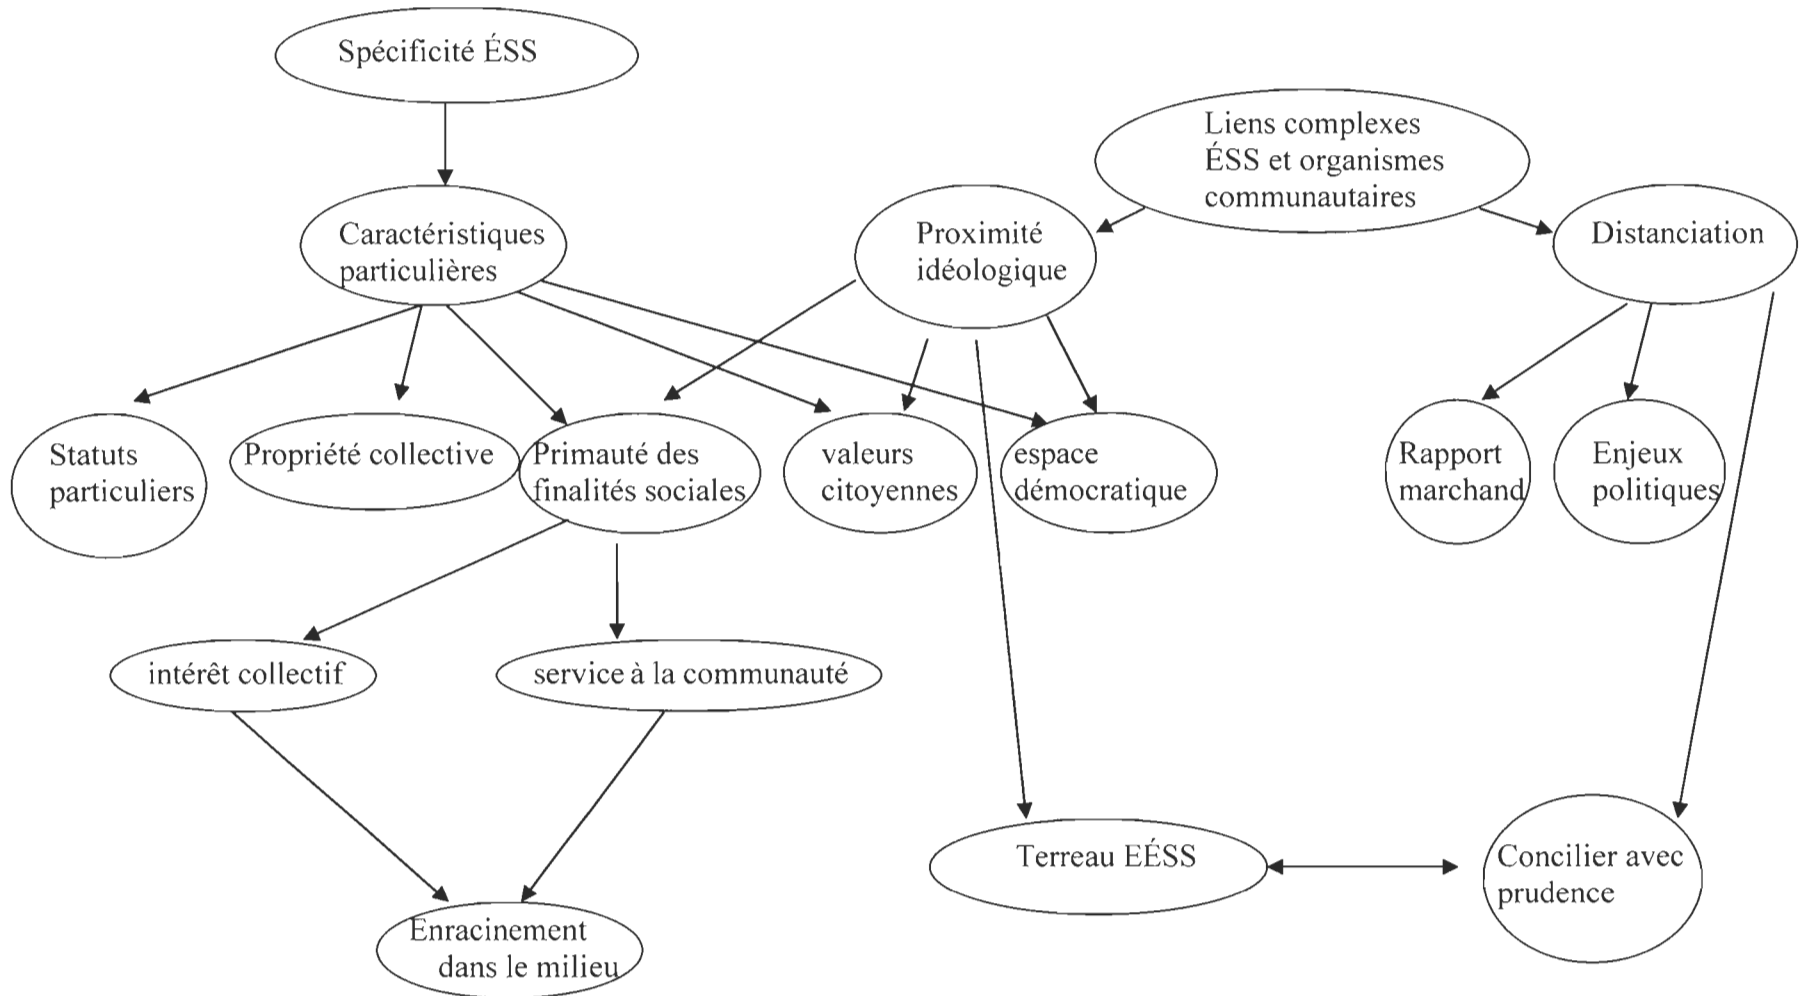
Spécificité ÉSS

Liens complexes ÉSS et organismes communautaires

Caractéristiques particulières

Proximité idéologique

Distanciation

Statuts particuliers

Propriété collective

Primauté des finalités sociales

valeurs citoyennes

espace démocratique

Rapport marchand

Enjeux politiques

intérêt collectif

service à la communauté

Terreau EÉSS

Concilier avec prudence

Enracinement dans le milieu